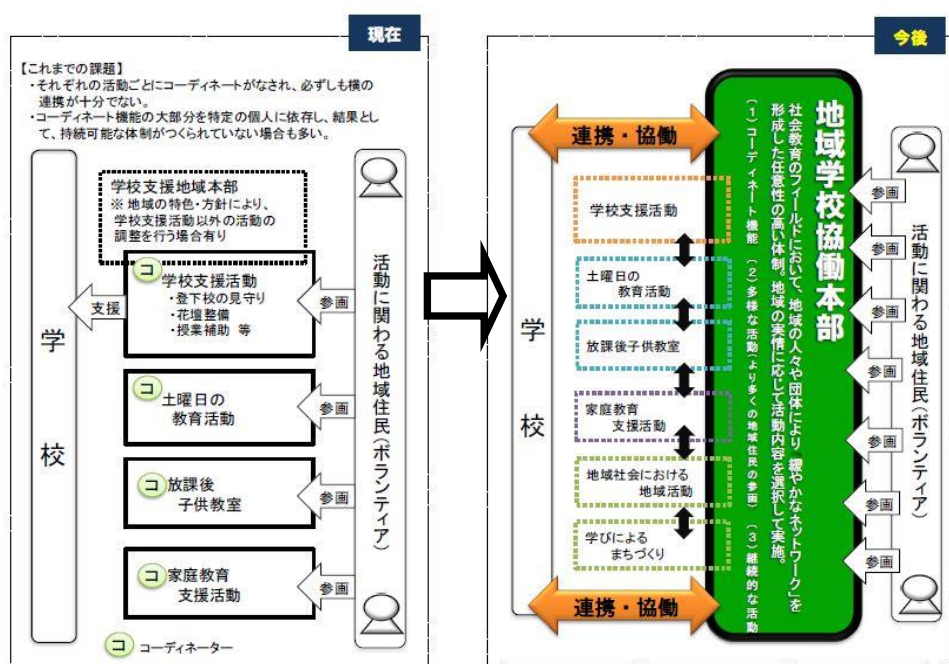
現在

【これまでの課題】
・それぞれの活動ごとにコーディネートがなされ、必ずしも横の連携が十分でない。
・コーディネート機能の大部分を特定の個人に依存し、結果として、持続可能な体制がつくられていない場合も多い。

学校

支援

学校支援地域本部
※地域の特色・方針により、学校支援活動以外の活動の調整を行う場合有り

コ 学校支援活動
・登下校の見守り
・花壇整備
・授業補助 等

コ 土曜日の教育活動

コ 放課後子供教室

コ 家庭教育支援活動

参画
参画
参画
参画

活動に関わる地域住民（ボランティア）

コ コーディネーター

今後

連携・協働

学校

学校支援活動
土曜日の教育活動
放課後子供教室
家庭教育支援活動
地域社会における地域活動
学びによるまちづくり

連携・協働

地域学校協働本部
社会教育のフィールドにおいて、地域の人々や団体により「緩やかなネットワーク」を形成した任意性の高い体制。地域の実情に応じて活動内容を選択して実施。
（1）コーディネート機能 （2）多様な活動（より多くの地域住民の参画） （3）継続的な活動

参画
参画
参画
参画
参画
参画
参画
参画

活動に関わる地域住民（ボランティア）